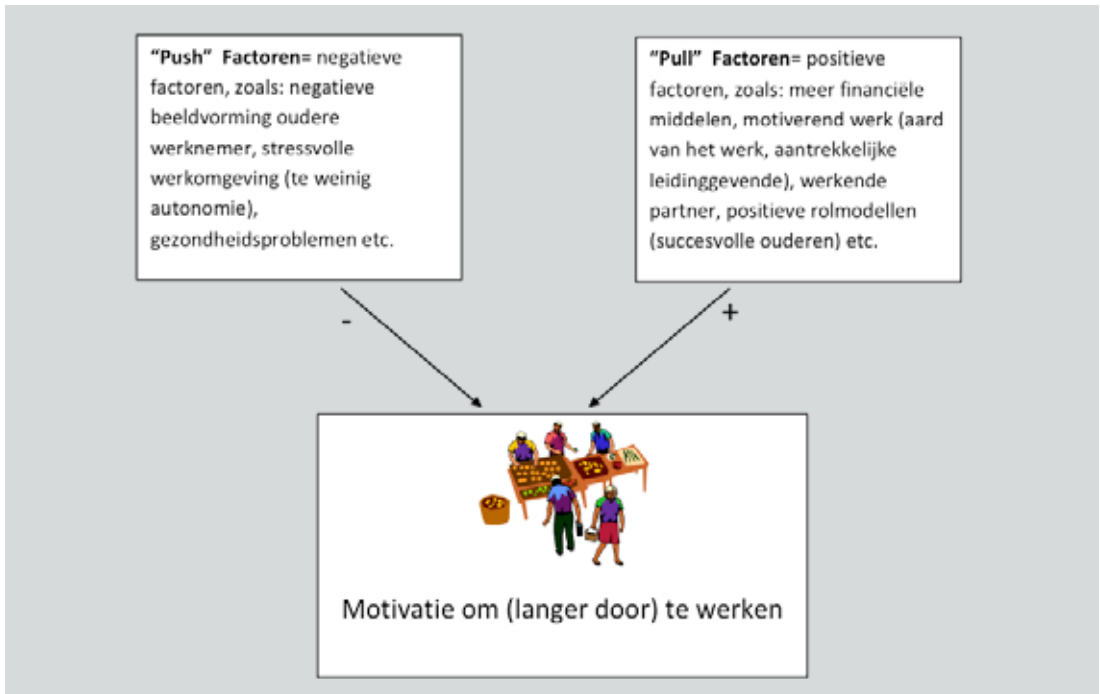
"Push" Factoren= negatieve factoren, zoals: negatieve beeldvorming oudere werknemer, stressvolle werkomgeving (te weinig autonomie), gezondheidsproblemen etc.

"Pull" Factoren= positieve factoren, zoals: meer financiële middelen, motiverend werk (aard van het werk, aantrekkelijke leidinggevende), werkende partner, positieve rolmodellen (succesvolle ouderen) etc.

-

+

Motivatie om (langer door) te werken